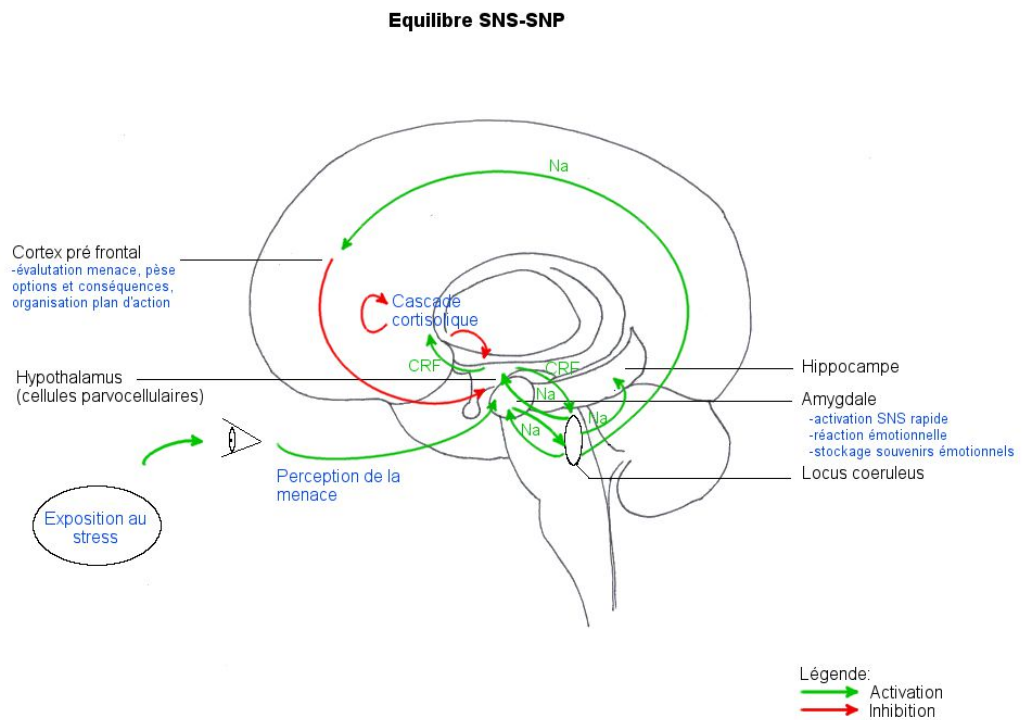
Equilibre SNS-SNP

Na

Cortex pré frontal
-évalutation menace, pèse options et conséquences, organisation plan d'action

Cascade cortisolique

CRF

CRF

Hippocampe

Hypothalamus
(cellules parvocellulaires)

Na

Na

Na

Amygdale
-activation SNS rapide
-réaction émotionnelle
-stockage souvenirs émotionnels

Locus coeruleus

Perception de la menace

Exposition au stress

Légende:
Activation
Inhibition